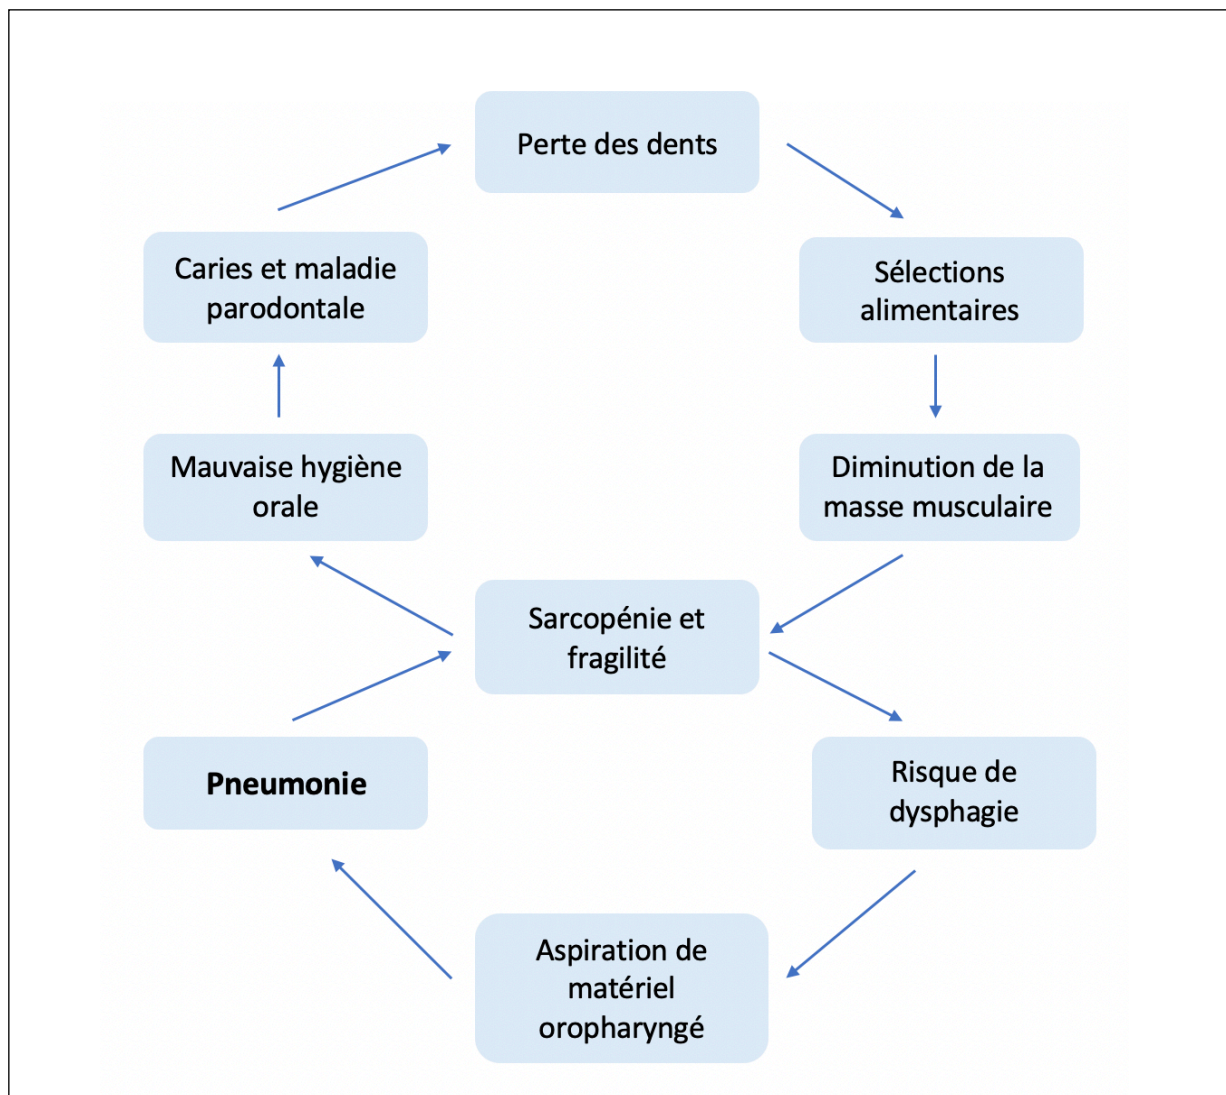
Perte des dents

Sélections alimentaires

Diminution de la masse musculaire

Sarcopénie et fragilité

Risque de dysphagie

Aspiration de matériel oropharyngé

Pneumonie

Mauvaise hygiène orale

Caries et maladie parodontale